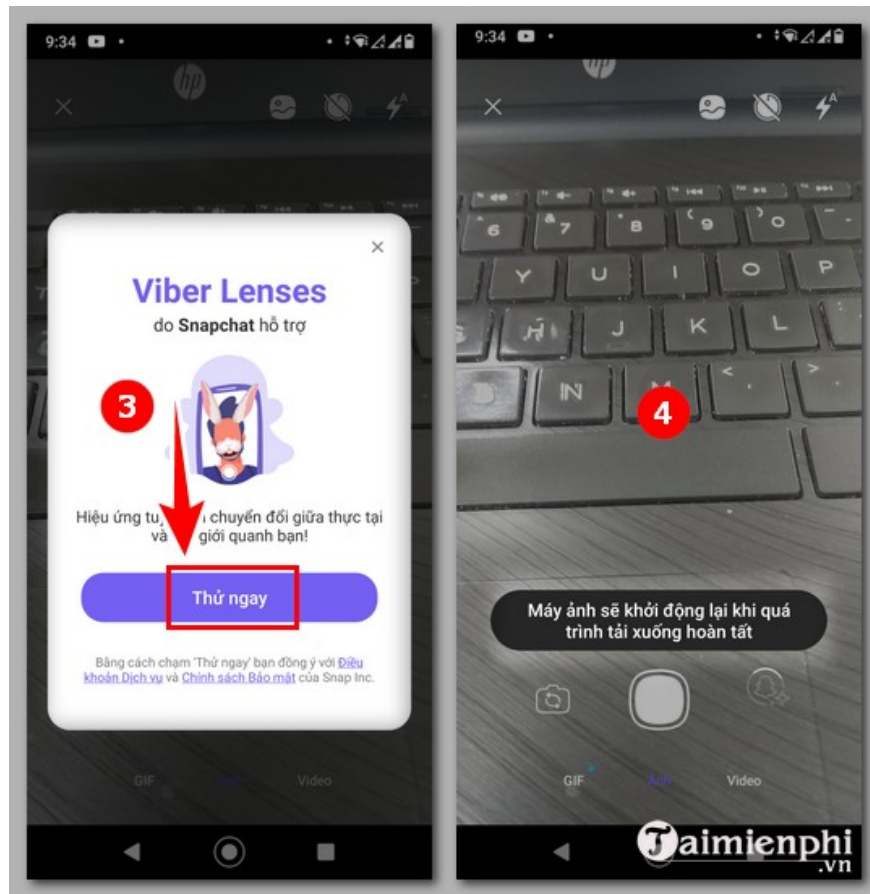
9:34

Viber Lenses

do Snapchat hỗ trợ

3

Hiệu ứng tu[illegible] chuyển đổi giữa thực tại và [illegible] giới quanh bạn!

Thử ngay

Bằng cách chạm 'Thử ngay' bạn đồng ý với Điều khoản Dịch vụ và Chính sách Bảo mật của Snap Inc.

GIF

Video

9:34

4

Máy ảnh sẽ khởi động lại khi quá trình tải xuống hoàn tất

GIF

Ảnh

Video

Taimienphi.vn